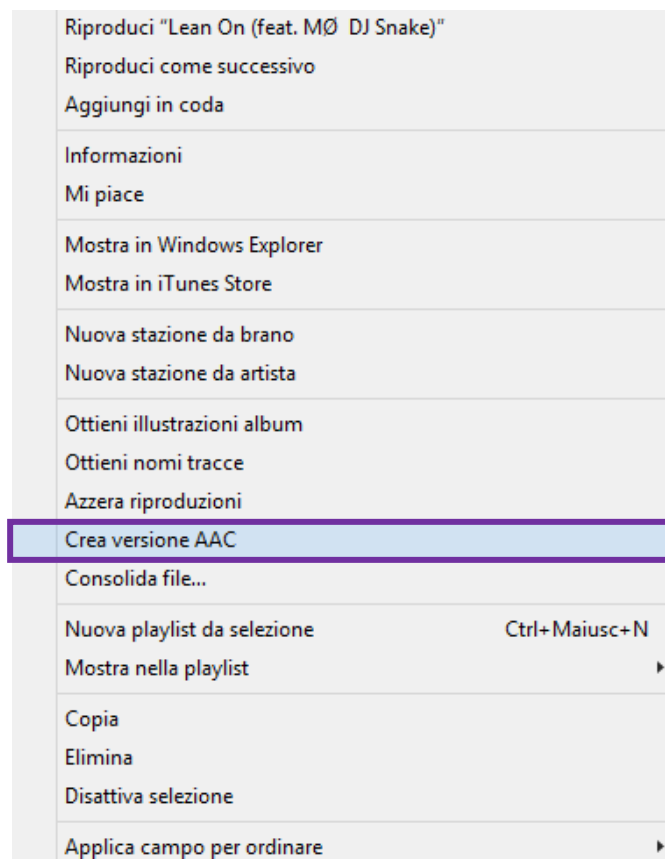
Riproduci "Lean On (feat. MØ  DJ Snake)"
Riproduci come successivo
Aggiungi in coda

Informazioni
Mi piace

Mostra in Windows Explorer
Mostra in iTunes Store

Nuova stazione da brano
Nuova stazione da artista

Ottieni illustrazioni album
Ottieni nomi tracce
Azzera riproduzioni
Crea versione AAC
Consolida file...

Nuova playlist da selezione Ctrl+Maiusc+N
Mostra nella playlist

Copia
Elimina
Disattiva selezione

Applica campo per ordinare